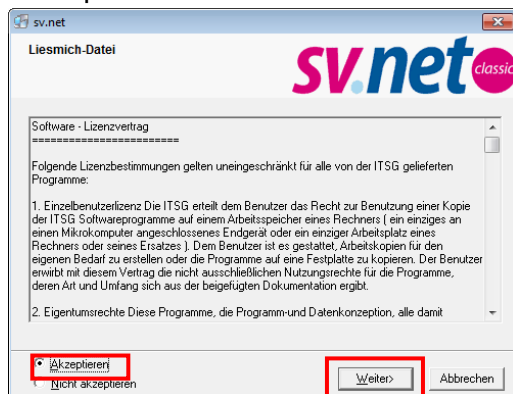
sv.net

Liesmich-Datei

sv.net classic

Software - Lizenzvertrag
========================

Folgende Lizenzbestimmungen gelten uneingeschränkt für alle von der ITSG gelieferten Programme:

1. Einzelbenutzerlizenz Die ITSG erteilt dem Benutzer das Recht zur Benutzung einer Kopie der ITSG Softwareprogramme auf einem Arbeitsspeicher eines Rechners ( ein einziges an einen Mikrokomputer angeschlossenes Endgerät oder ein einziger Arbeitsplatz eines Rechners oder seines Ersatzes ). Dem Benutzer ist es gestattet, Arbeitskopien für den eigenen Bedarf zu erstellen oder die Programme auf eine Festplatte zu kopieren. Der Benutzer erwirbt mit diesem Vertrag die nicht ausschließlichen Nutzungsrechte für die Programme, deren Art und Umfang sich aus der beigefügten Dokumentation ergibt.

2. Eigentumsrechte Diese Programme, die Programm-und Datenkonzeption, alle damit

Akzeptieren
Nicht akzeptieren

Weiter>
Abbrechen